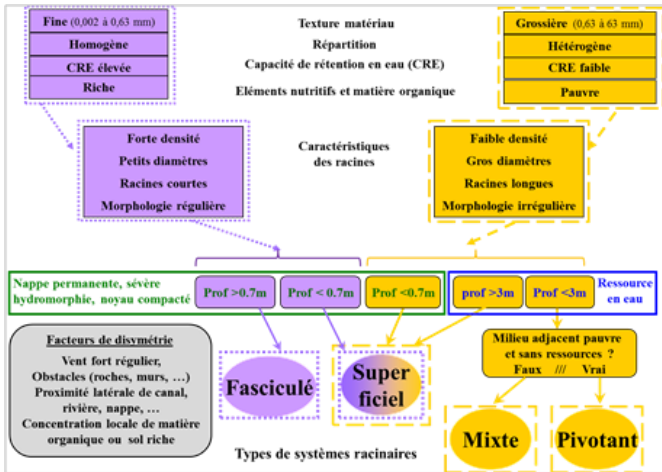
Fine (0,002 à 0,63 mm)
Homogène
CRE élevée
Riche

Texture matériau
Répartition
Capacité de rétention en eau (CRE)
Eléments nutritifs et matière organique

Grossière (0,63 à 63 mm)
Hétérogène
CRE faible
Pauvre

Forte densité
Petits diamètres
Racines courtes
Morphologie régulière

Caractéristiques des racines

Faible densité
Gros diamètres
Racines longues
Morphologie irrégulière

Nappe permanente, sévère hydromorphie, noyau compacté

Prof >0.7m

Prof < 0.7m

Prof <0.7m

prof >3m

Prof <3m

Ressource en eau

Facteurs de disymétrie

Vent fort régulier,
Obstacles (roches, murs, …)
Proximité latérale de canal, rivière, nappe, …
Concentration locale de matière organique ou sol riche

Fasciculé

Super ficiel

Milieu adjacent pauvre et sans ressources ?
Faux /// Vrai

Mixte

Pivotant

Types de systèmes racinaires